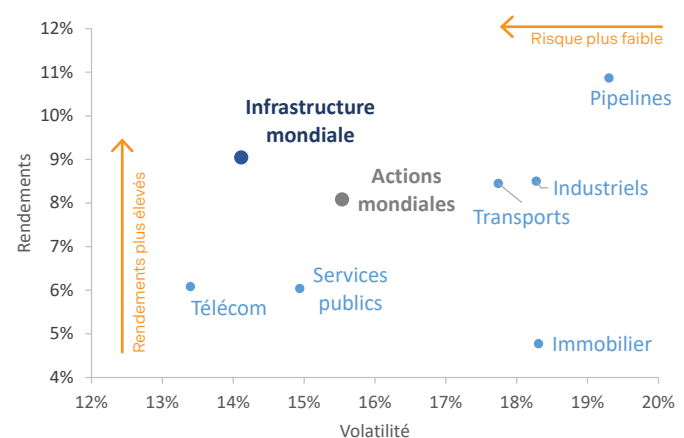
Risque plus faible

12%
11%
10%
9%
8%
7%
6%
5%
4%

Rendements

Rendements plus élevés

Infrastructure mondiale

Actions mondiales

Pipelines

Industriels

Transports

Services publics

Télécom

Immobilier

12%
13%
14%
15%
16%
17%
18%
19%
20%

Volatilité